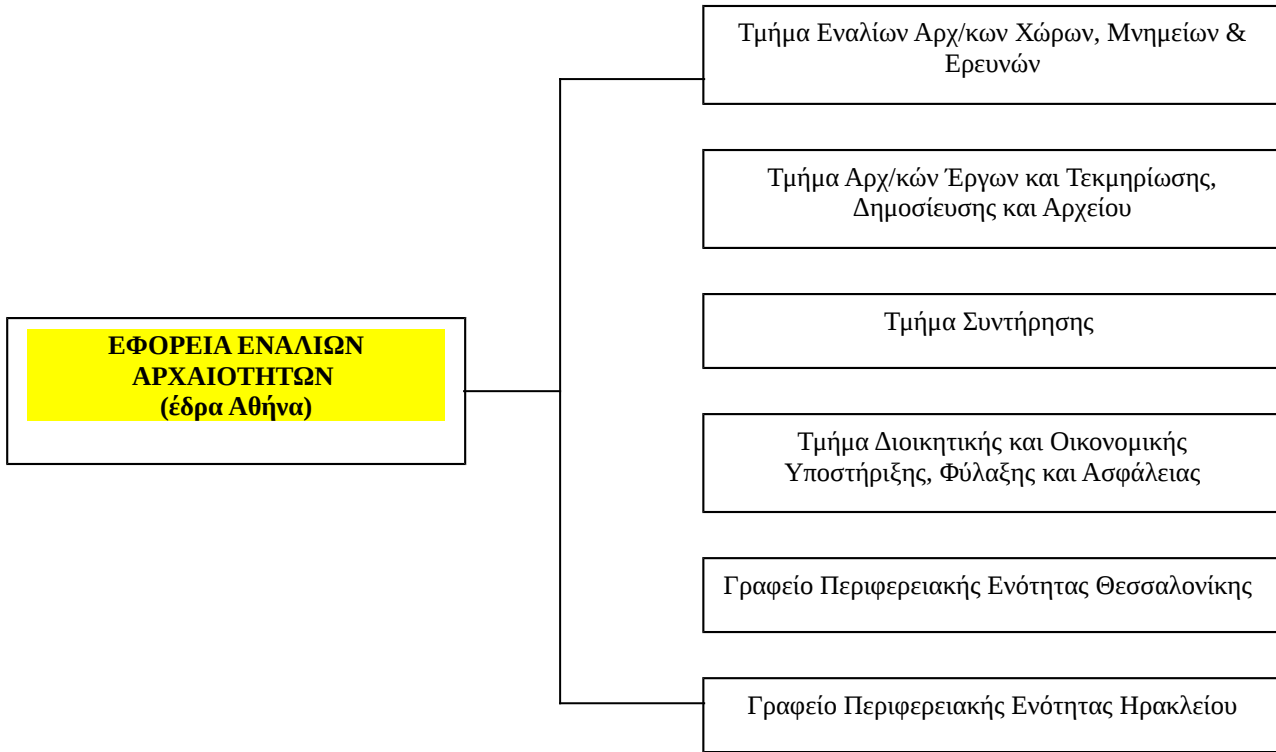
ΕΦΟΡΕΙΑ ΕΝΑΛΙΩΝ ΑΡΧΑΙΟΤΗΤΩΝ
(έδρα Αθήνα)

Τμήμα Εναλίων Αρχ/κων Χώρων, Μνημείων & Ερευνών

Τμήμα Αρχ/κών Έργων και Τεκμηρίωσης, Δημοσίευσης και Αρχείου

Τμήμα Συντήρησης

Τμήμα Διοικητικής και Οικονομικής Υποστήριξης, Φύλαξης και Ασφάλειας

Γραφείο Περιφερειακής Ενότητας Θεσσαλονίκης

Γραφείο Περιφερειακής Ενότητας Ηρακλείου